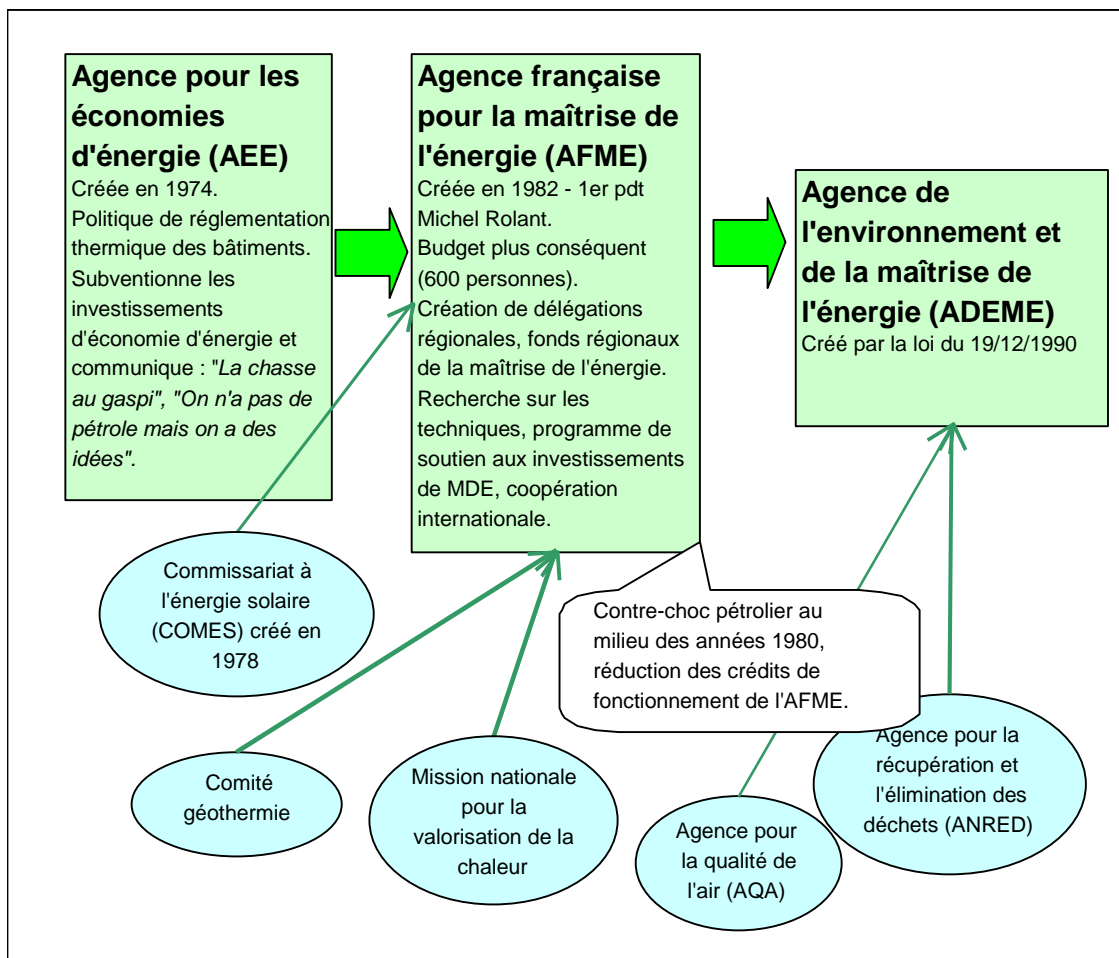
Agence pour les économies d'énergie (AEE)
Créée en 1974.
Politique de réglementation thermique des bâtiments.
Subventionne les investissements d'économie d'énergie et communique : "La chasse au gaspi", "On n'a pas de pétrole mais on a des idées".

Agence française pour la maîtrise de l'énergie (AFME)
Créée en 1982 - 1er pdt Michel Rolant.
Budget plus conséquent (600 personnes).
Création de délégations régionales, fonds régionaux de la maîtrise de l'énergie.
Recherche sur les techniques, programme de soutien aux investissements de MDE, coopération internationale.

Agence de l'environnement et de la maîtrise de l'énergie (ADEME)
Créé par la loi du 19/12/1990

Commissariat à l'énergie solaire (COMES) créé en 1978

Contre-choc pétrolier au milieu des années 1980, réduction des crédits de fonctionnement de l'AFME.

Comité géothermie

Mission nationale pour la valorisation de la chaleur

Agence pour la qualité de l'air (AQA)

Agence pour la récupération et l'élimination des déchets (ANRED)